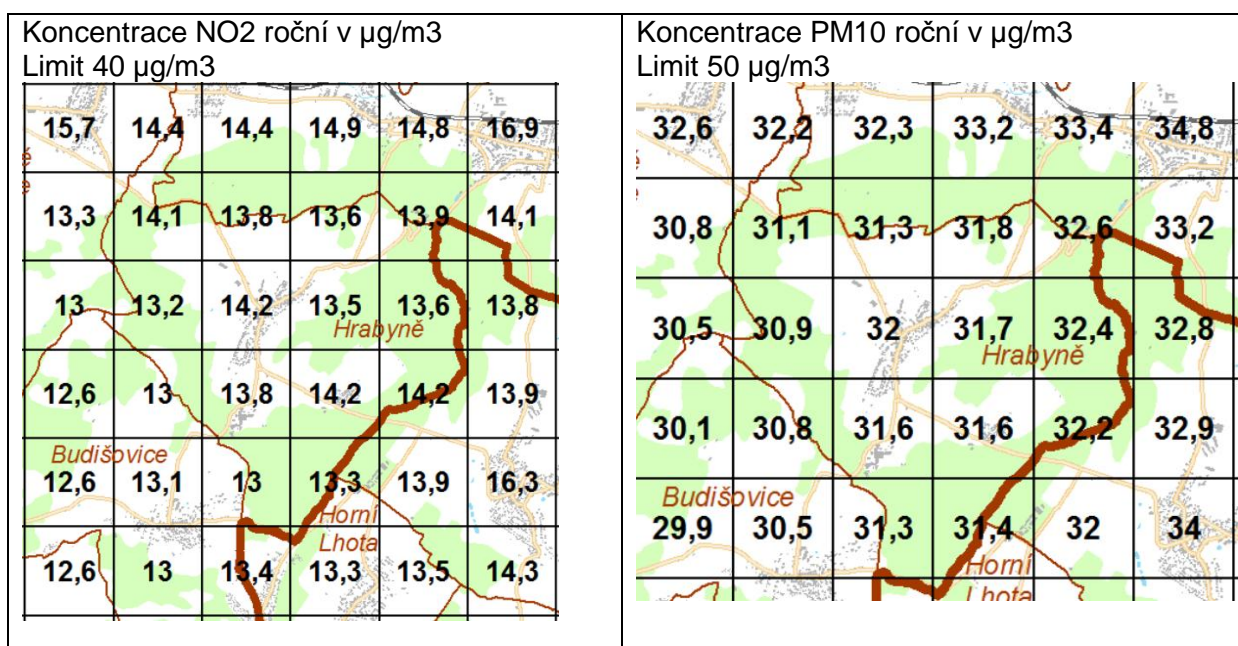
| Koncentrace NO2 roční v µg/m3 Limit 40 µg/m3 | Koncentrace PM10 roční v µg/m3 Limit 50 µg/m3 |
|---|---|
| 15,7 14,4 14,4 14,9 14,8 16,9<br>13,3 14,1 13,8 13,6 13,9 14,1<br>13 13,2 14,2 13,5 13,6 13,8<br>Hrabyně<br>12,6 13 13,8 14,2 14,2 13,9<br>Budišovice<br>12,6 13,1 13 13,3 13,9 16,3<br>Horní Lhota<br>12,6 13 13,4 13,3 13,5 14,3 | 32,6 32,2 32,3 33,2 33,4 34,8<br>30,8 31,1 31,3 31,8 32,6 33,2<br>30,5 30,9 32 31,7 32,4 32,8<br>Hrabyně<br>30,1 30,8 31,6 31,6 32,2 32,9<br>Budišovice<br>29,9 30,5 31,3 31,4 32 34<br>Horní Lhota |